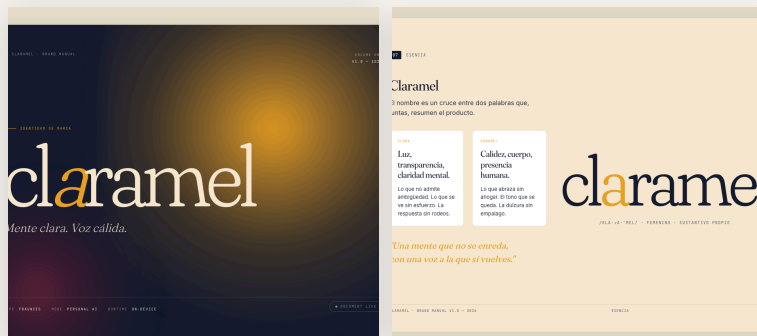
CLARAMEL · BRAND MANUAL

SOLARE DA
V1.0 · 202

IDENTIDAD DE MARCA

claramel

Mente clara. Voz cálida.

FRANKIES   MODE PERSONAL AI   RUNTIME ON-DEVICE

DOCUMENT LIVE

07 ESENCIA

Claramel

l nombre es un cruce entre dos palabras que, untas, resumen el producto.

CLARA

Luz, transparencia, claridad mental.

Lo que no admite ambigüedad. Lo que se ve sin esfuerzo. La respuesta sin rodeos.

CARAMEL

Calidez, cuerpo, presencia humana.

Lo que abraza sin ahogar. El tono que se queda. La dulzura sin empalago.

claramel

/KLA·ɾa·ˈMEL/ · FEMENINO · SUSTANTIVO PROPIO

"Una mente que no se enreda, con una voz a la que sí vuelves."

CLARAMEL · BRAND MANUAL V1.0 · 2026

ESENCIA